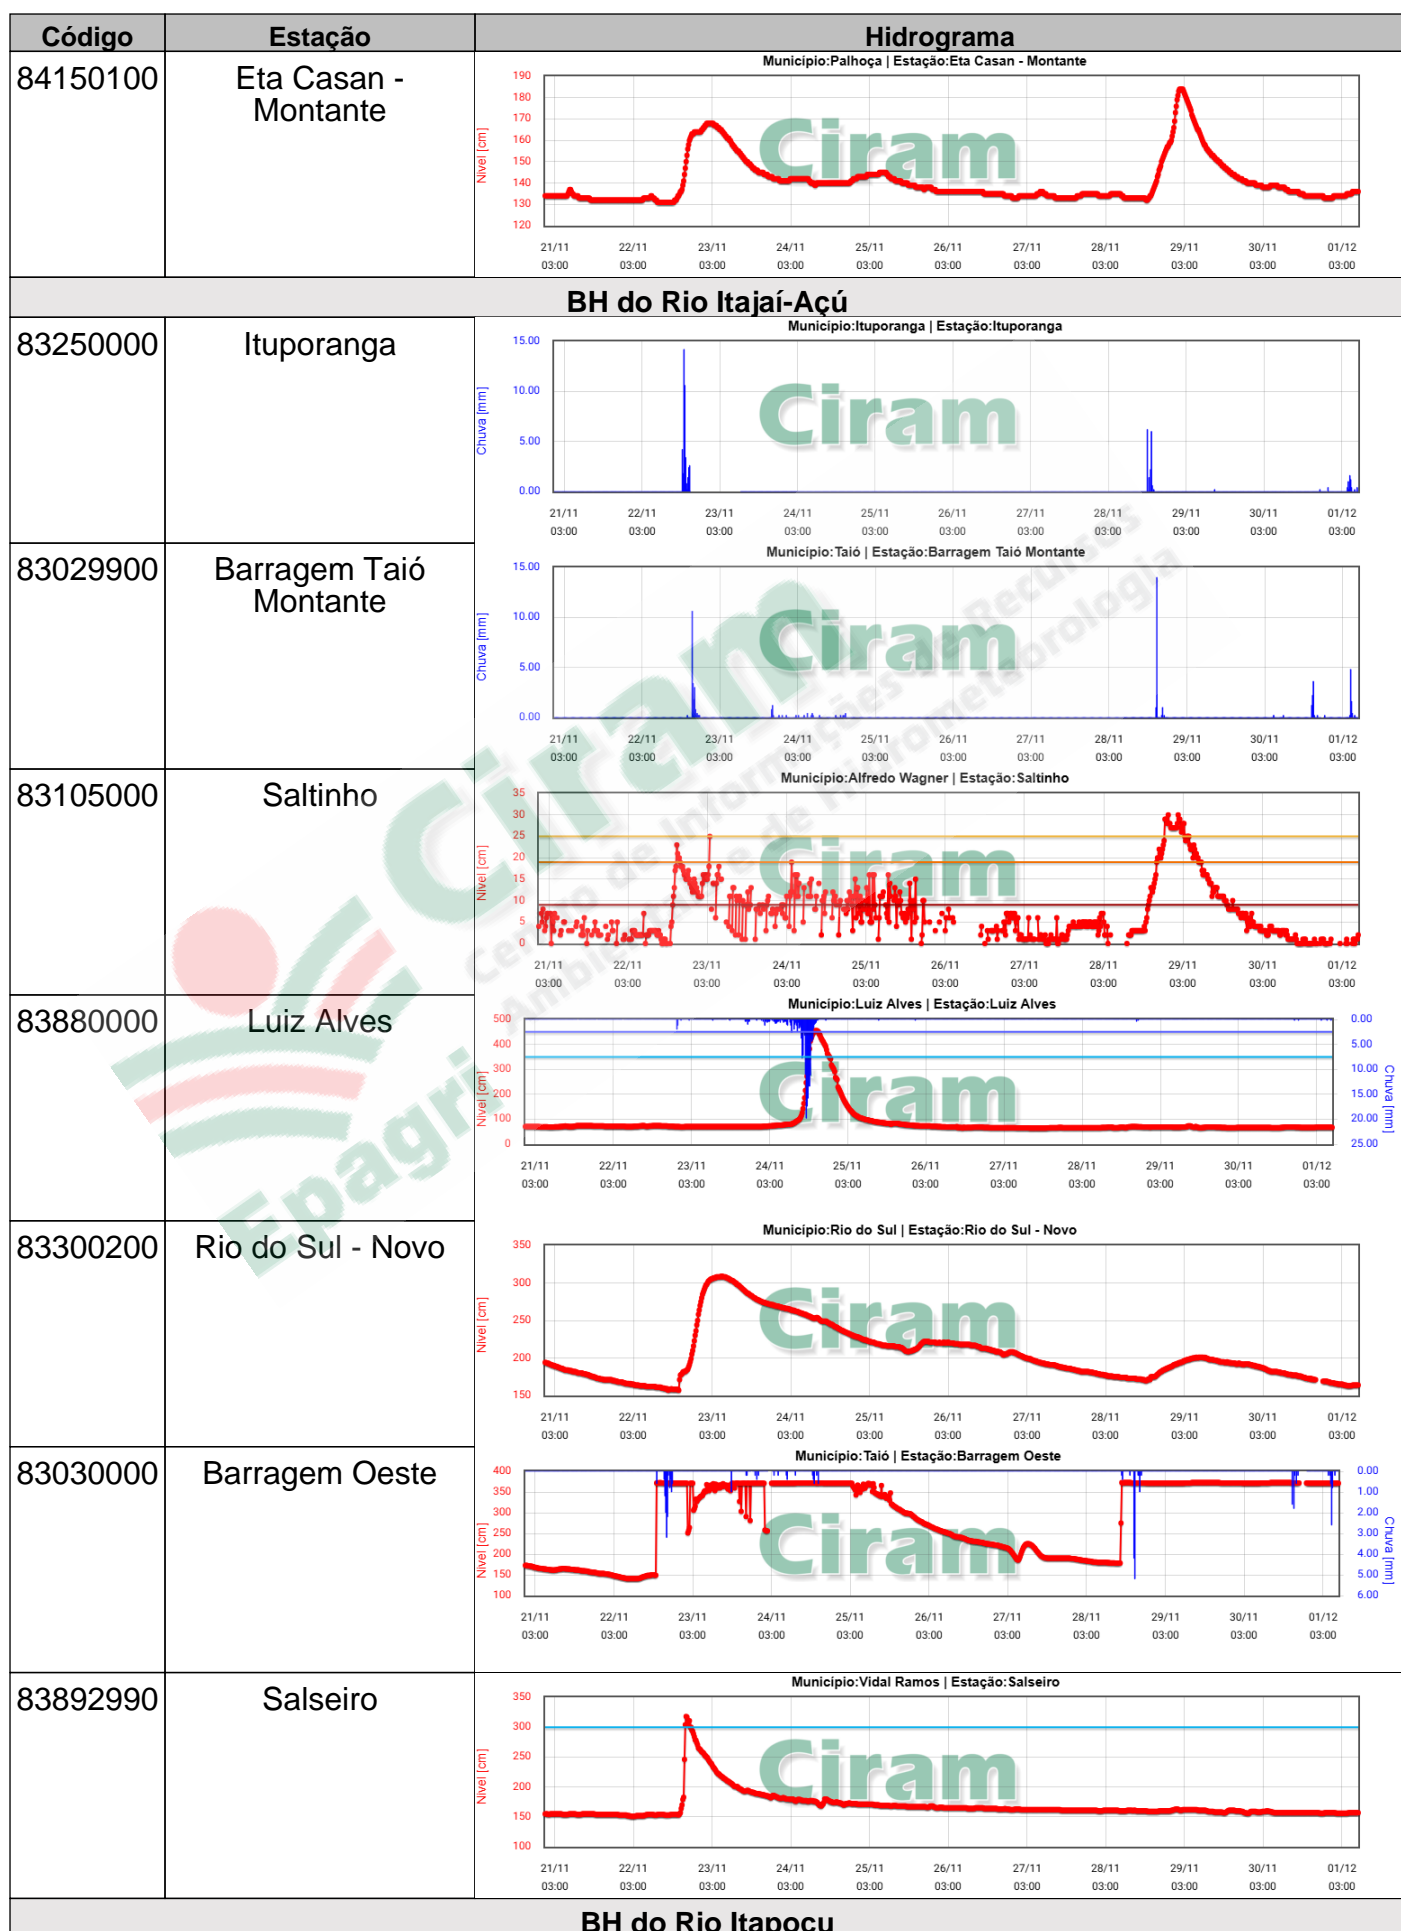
| Código | Estação | Hidrograma |
|---|---|---|
| 84150100 | Eta Casan - Montante | Municipio:Palhoça \| Estação:Eta Casan - Montante |
| BH do Rio Itajaí-Açú | | |
| 83250000 | Ituporanga | Municipio:Ituporanga \| Estação:Ituporanga |
| 83029900 | Barragem Taió Montante | Municipio:Taió \| Estação:Barragem Taió Montante |
| 83105000 | Saltinho | Municipio:Alfredo Wagner \| Estação:Saltinho |
| 83880000 | Luiz Alves | Municipio:Luiz Alves \| Estação:Luiz Alves |
| 83300200 | Rio do Sul - Novo | Municipio:Rio do Sul \| Estação:Rio do Sul - Novo |
| 83030000 | Barragem Oeste | Municipio:Taió \| Estação:Barragem Oeste |
| 83892990 | Salseiro | Municipio:Vidal Ramos \| Estação:Salseiro |
| BH do Rio Itapocu | | |

Nivel [cm]
Chuva [mm]
21/11 03:00
22/11 03:00
23/11 03:00
24/11 03:00
25/11 03:00
26/11 03:00
27/11 03:00
28/11 03:00
29/11 03:00
30/11 03:00
01/12 03:00
Ciram
Epagri
Ciram Centro de Informações de Recursos Ambientais e de Hidrometeorologia